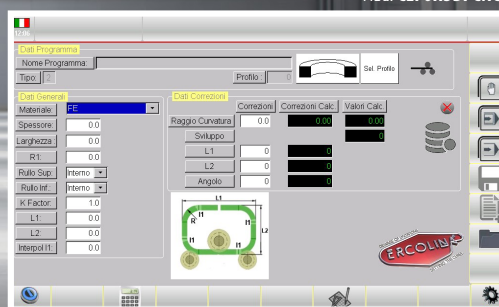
12:06

Dati Programma
Nome Programma
Tipo: 2
Profilo: 0
Sel. Profilo

Dati Generali
Materiale FE
Spessore 0.0
Larghezza 0.0
R1 0.0
Rullo Sup. Interno
Rullo Inf. Interno
K Factor 1.0
L1 0.0
L2 0.0
Interpol l1 0.0

Dati Correzioni
Correzioni
Correzioni Calc.
Valori Calc.
Raggio Curvatura 0.0 0.00 0.00
Sviluppo 0
L1 0 0
L2 0 0
Angolo 0 0

L1
l1
R
l1
l1
L2

ERCOLINA